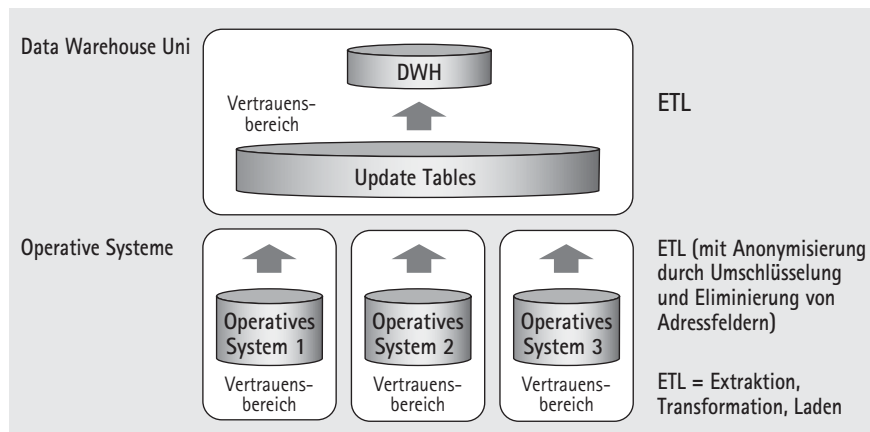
Data Warehouse Uni

DWH

Vertrauensbereich

Update Tables

ETL

Operative Systeme

Operatives System 1

Vertrauensbereich

Operatives System 2

Vertrauensbereich

Operatives System 3

Vertrauensbereich

ETL (mit Anonymisierung durch Umschlüsselung und Eliminierung von Adressfeldern)

ETL = Extraktion, Transformation, Laden